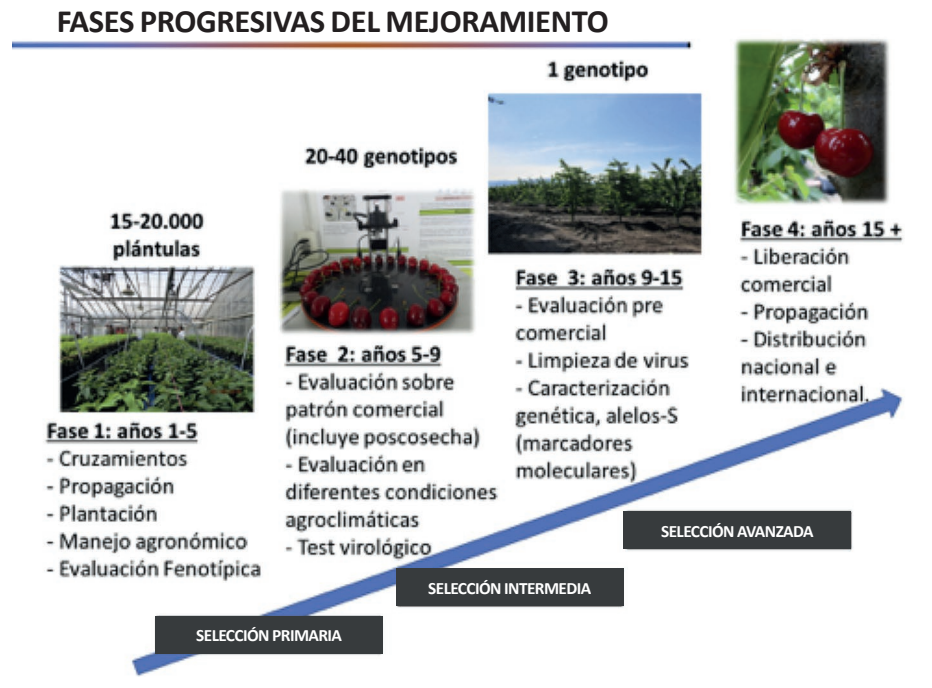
FASES PROGRESIVAS DEL MEJORAMIENTO

15-20.000 plántulas

Fase 1: años 1-5
- Cruzamientos
- Propagación
- Plantación
- Manejo agronómico
- Evaluación Fenotípica

20-40 genotipos

Fase 2: años 5-9
- Evaluación sobre patrón comercial (incluye poscosecha)
- Evaluación en diferentes condiciones agroclimáticas
- Test virológico

1 genotipo

Fase 3: años 9-15
- Evaluación pre comercial
- Limpieza de virus
- Caracterización genética, alelos-S (marcadores moleculares)

Fase 4: años 15 +
- Liberación comercial
- Propagación
- Distribución nacional e internacional.

SELECCIÓN AVANZADA

SELECCIÓN INTERMEDIA

SELECCIÓN PRIMARIA